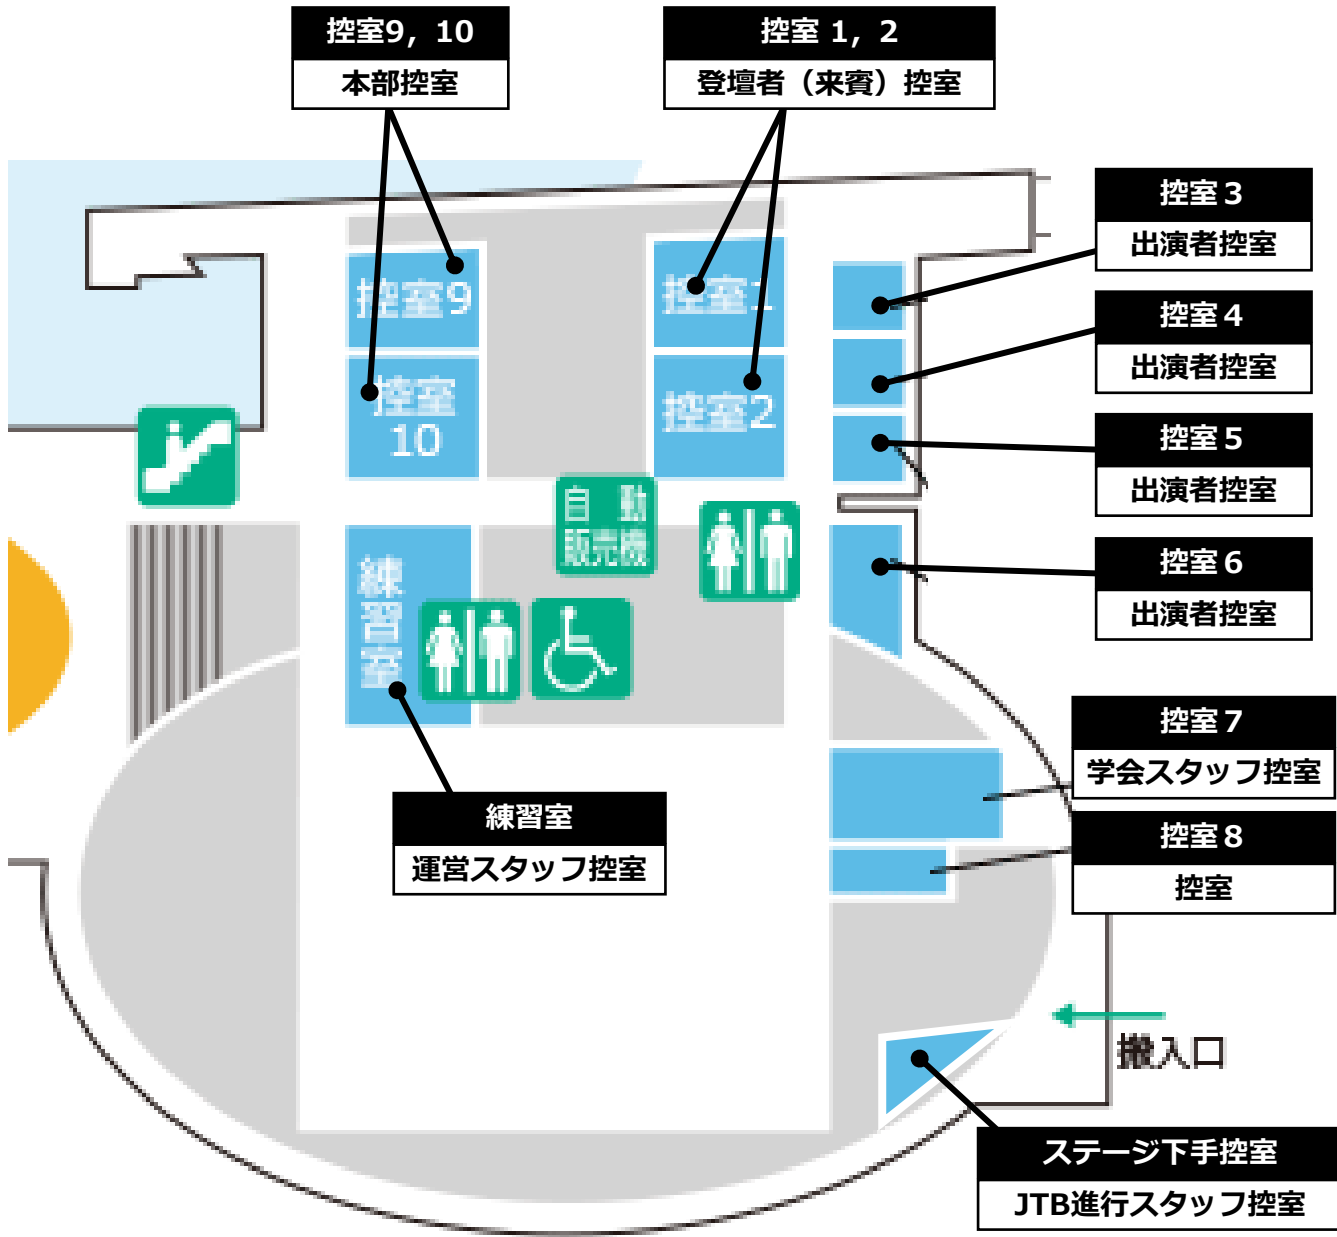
控室9，10
本部控室

控室 1，2
登壇者（来賓）控室

控室３
出演者控室

控室４
出演者控室

控室５
出演者控室

控室６
出演者控室

控室９

控室 10

控室1

控室2

自動販売機

練習室

練習室
運営スタッフ控室

控室７
学会スタッフ控室

控室８
控室

搬入口

ステージ下手控室
JTB進行スタッフ控室